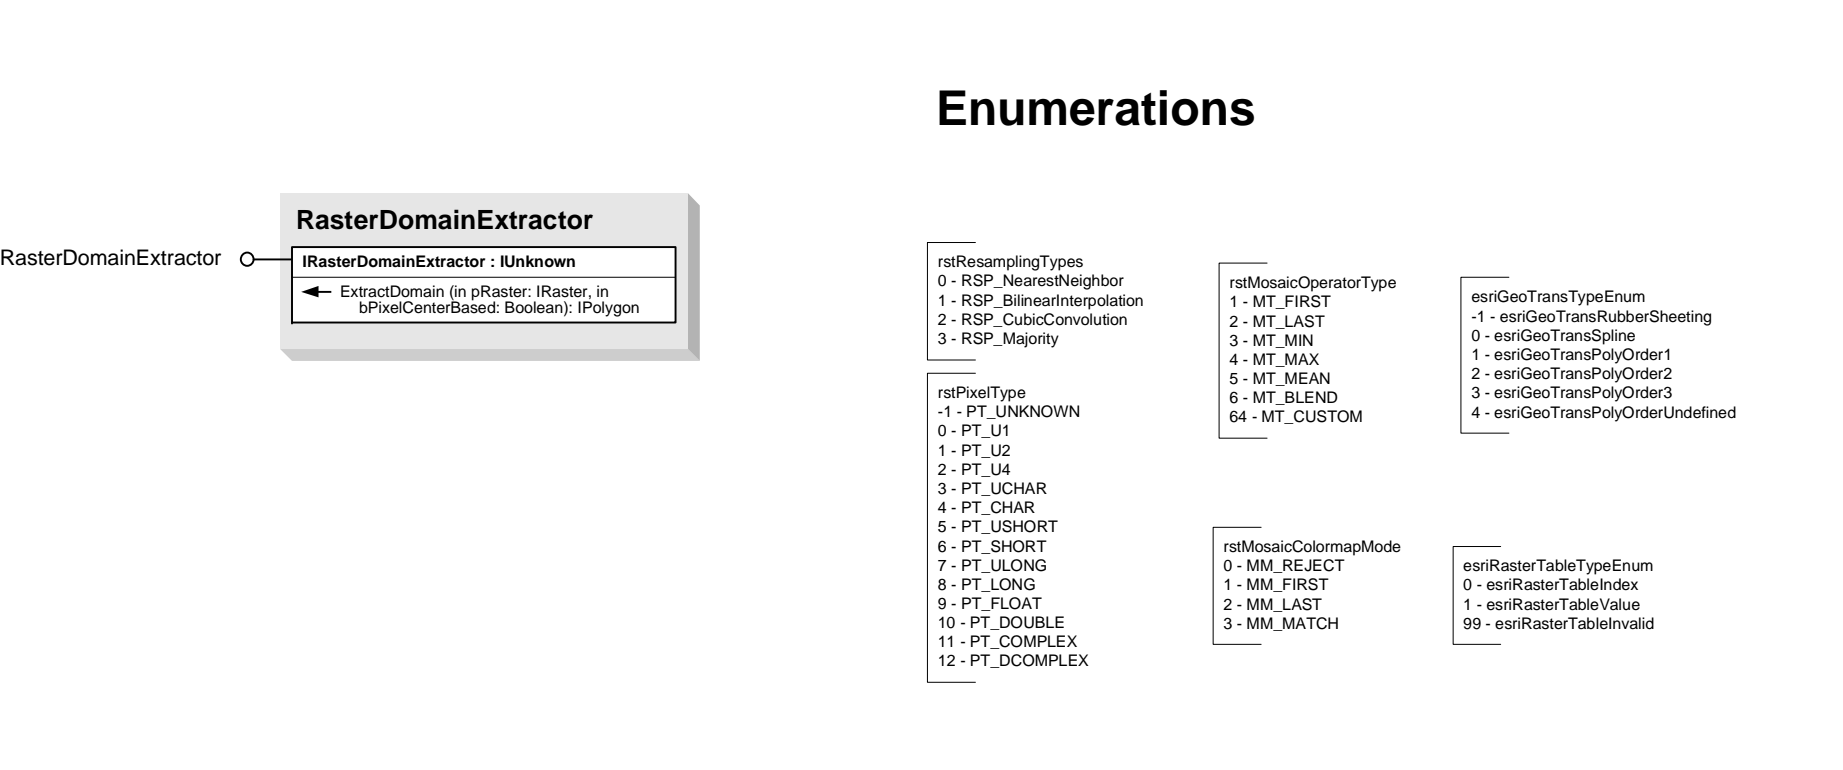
RasterDomainExtractor

RasterDomainExtractor

IRasterDomainExtractor : IUnknown

ExtractDomain (in pRaster: IRaster, in bPixelCenterBased: Boolean): IPolygon

Enumerations

rstResamplingTypes
0 - RSP_NearestNeighbor
1 - RSP_BilinearInterpolation
2 - RSP_CubicConvolution
3 - RSP_Majority

rstPixelType
-1 - PT_UNKNOWN
0 - PT_U1
1 - PT_U2
2 - PT_U4
3 - PT_UCHAR
4 - PT_CHAR
5 - PT_USHORT
6 - PT_SHORT
7 - PT_ULONG
8 - PT_LONG
9 - PT_FLOAT
10 - PT_DOUBLE
11 - PT_COMPLEX
12 - PT_DCOMPLEX

rstMosaicOperatorType
1 - MT_FIRST
2 - MT_LAST
3 - MT_MIN
4 - MT_MAX
5 - MT_MEAN
6 - MT_BLEND
64 - MT_CUSTOM

rstMosaicColormapMode
0 - MM_REJECT
1 - MM_FIRST
2 - MM_LAST
3 - MM_MATCH

esriGeoTransTypeEnum
-1 - esriGeoTransRubberSheeting
0 - esriGeoTransSpline
1 - esriGeoTransPolyOrder1
2 - esriGeoTransPolyOrder2
3 - esriGeoTransPolyOrder3
4 - esriGeoTransPolyOrderUndefined

esriRasterTableTypeEnum
0 - esriRasterTableIndex
1 - esriRasterTableValue
99 - esriRasterTableInvalid